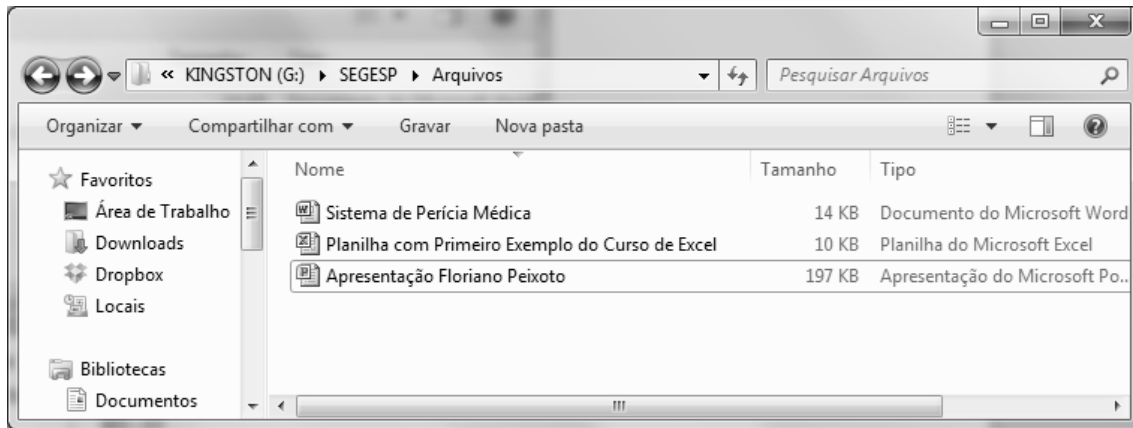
« KINGSTON (G:) ▸ SEGESP ▸ Arquivos

Pesquisar Arquivos

Organizar ▾ Compartilhar com ▾ Gravar Nova pasta

Favoritos
Área de Trabalho
Downloads
Dropbox
Locais

Bibliotecas
Documentos

| Nome | Tamanho | Tipo |
|---|---|---|
| Sistema de Perícia Médica | 14 KB | Documento do Microsoft Word |
| Planilha com Primeiro Exemplo do Curso de Excel | 10 KB | Planilha do Microsoft Excel |
| Apresentação Floriano Peixoto | 197 KB | Apresentação do Microsoft Po... |